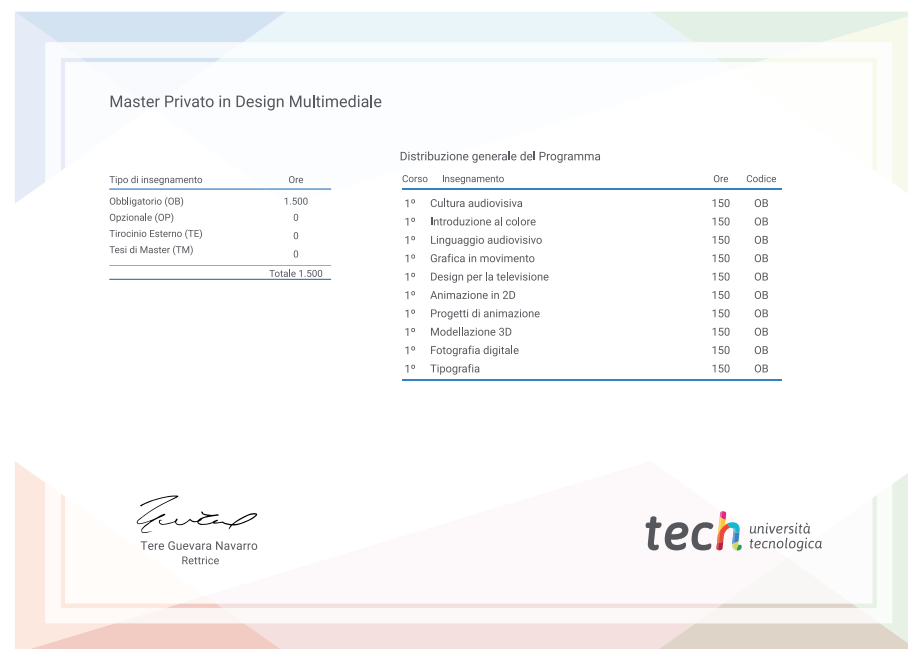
Master Privato in Design Multimediale

| Tipo di insegnamento | Ore |
|---|---|
| Obbligatorio (OB) | 1.500 |
| Opzionale (OP) | 0 |
| Tirocinio Esterno (TE) | 0 |
| Tesi di Master (TM) | 0 |
| | Totale 1.500 |

Distribuzione generale del Programma

| Corso | Insegnamento | Ore | Codice |
|---|---|---|---|
| 1º | Cultura audiovisiva | 150 | OB |
| 1º | Introduzione al colore | 150 | OB |
| 1º | Linguaggio audiovisivo | 150 | OB |
| 1º | Grafica in movimento | 150 | OB |
| 1º | Design per la televisione | 150 | OB |
| 1º | Animazione in 2D | 150 | OB |
| 1º | Progetti di animazione | 150 | OB |
| 1º | Modellazione 3D | 150 | OB |
| 1º | Fotografia digitale | 150 | OB |
| 1º | Tipografia | 150 | OB |

Tere Guevara Navarro
Rettrice

tech università tecnologica